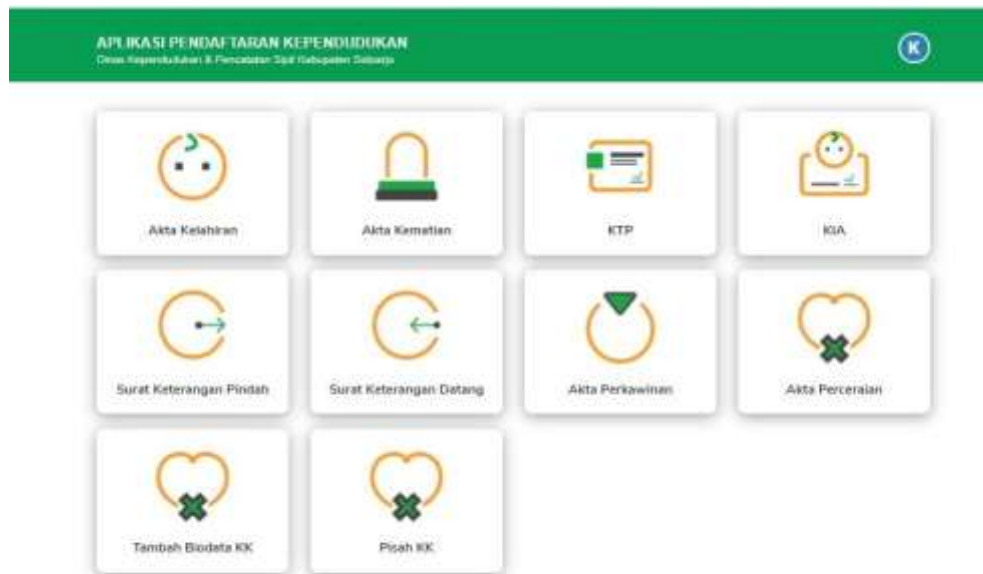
APLIKASI PENDAFTARAN KEPENDUDUKAN
Dinas Kependudukan & Pencatatan Sipil Kabupaten Sidoarjo

K

Akta Kelahiran

Akta Kematian

KTP

KIA

Surat Keterangan Pindah

Surat Keterangan Datang

Akta Perkawinan

Akta Perceraian

Tambah Biodata KK

Pisah KK